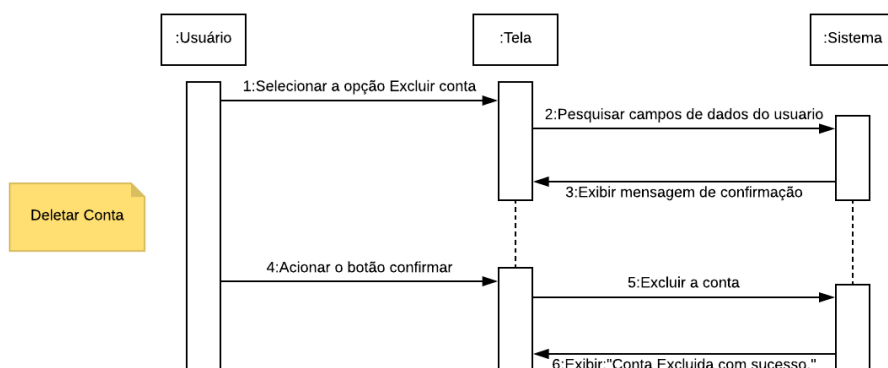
:Usuário

:Tela

:Sistema

Deletar Conta

1:Selecionar a opção Excluir conta

2:Pesquisar campos de dados do usuario

3:Exibir mensagem de confirmação

4:Acionar o botão confirmar

5:Excluir a conta

6:Exibir:"Conta Excluida com sucesso."